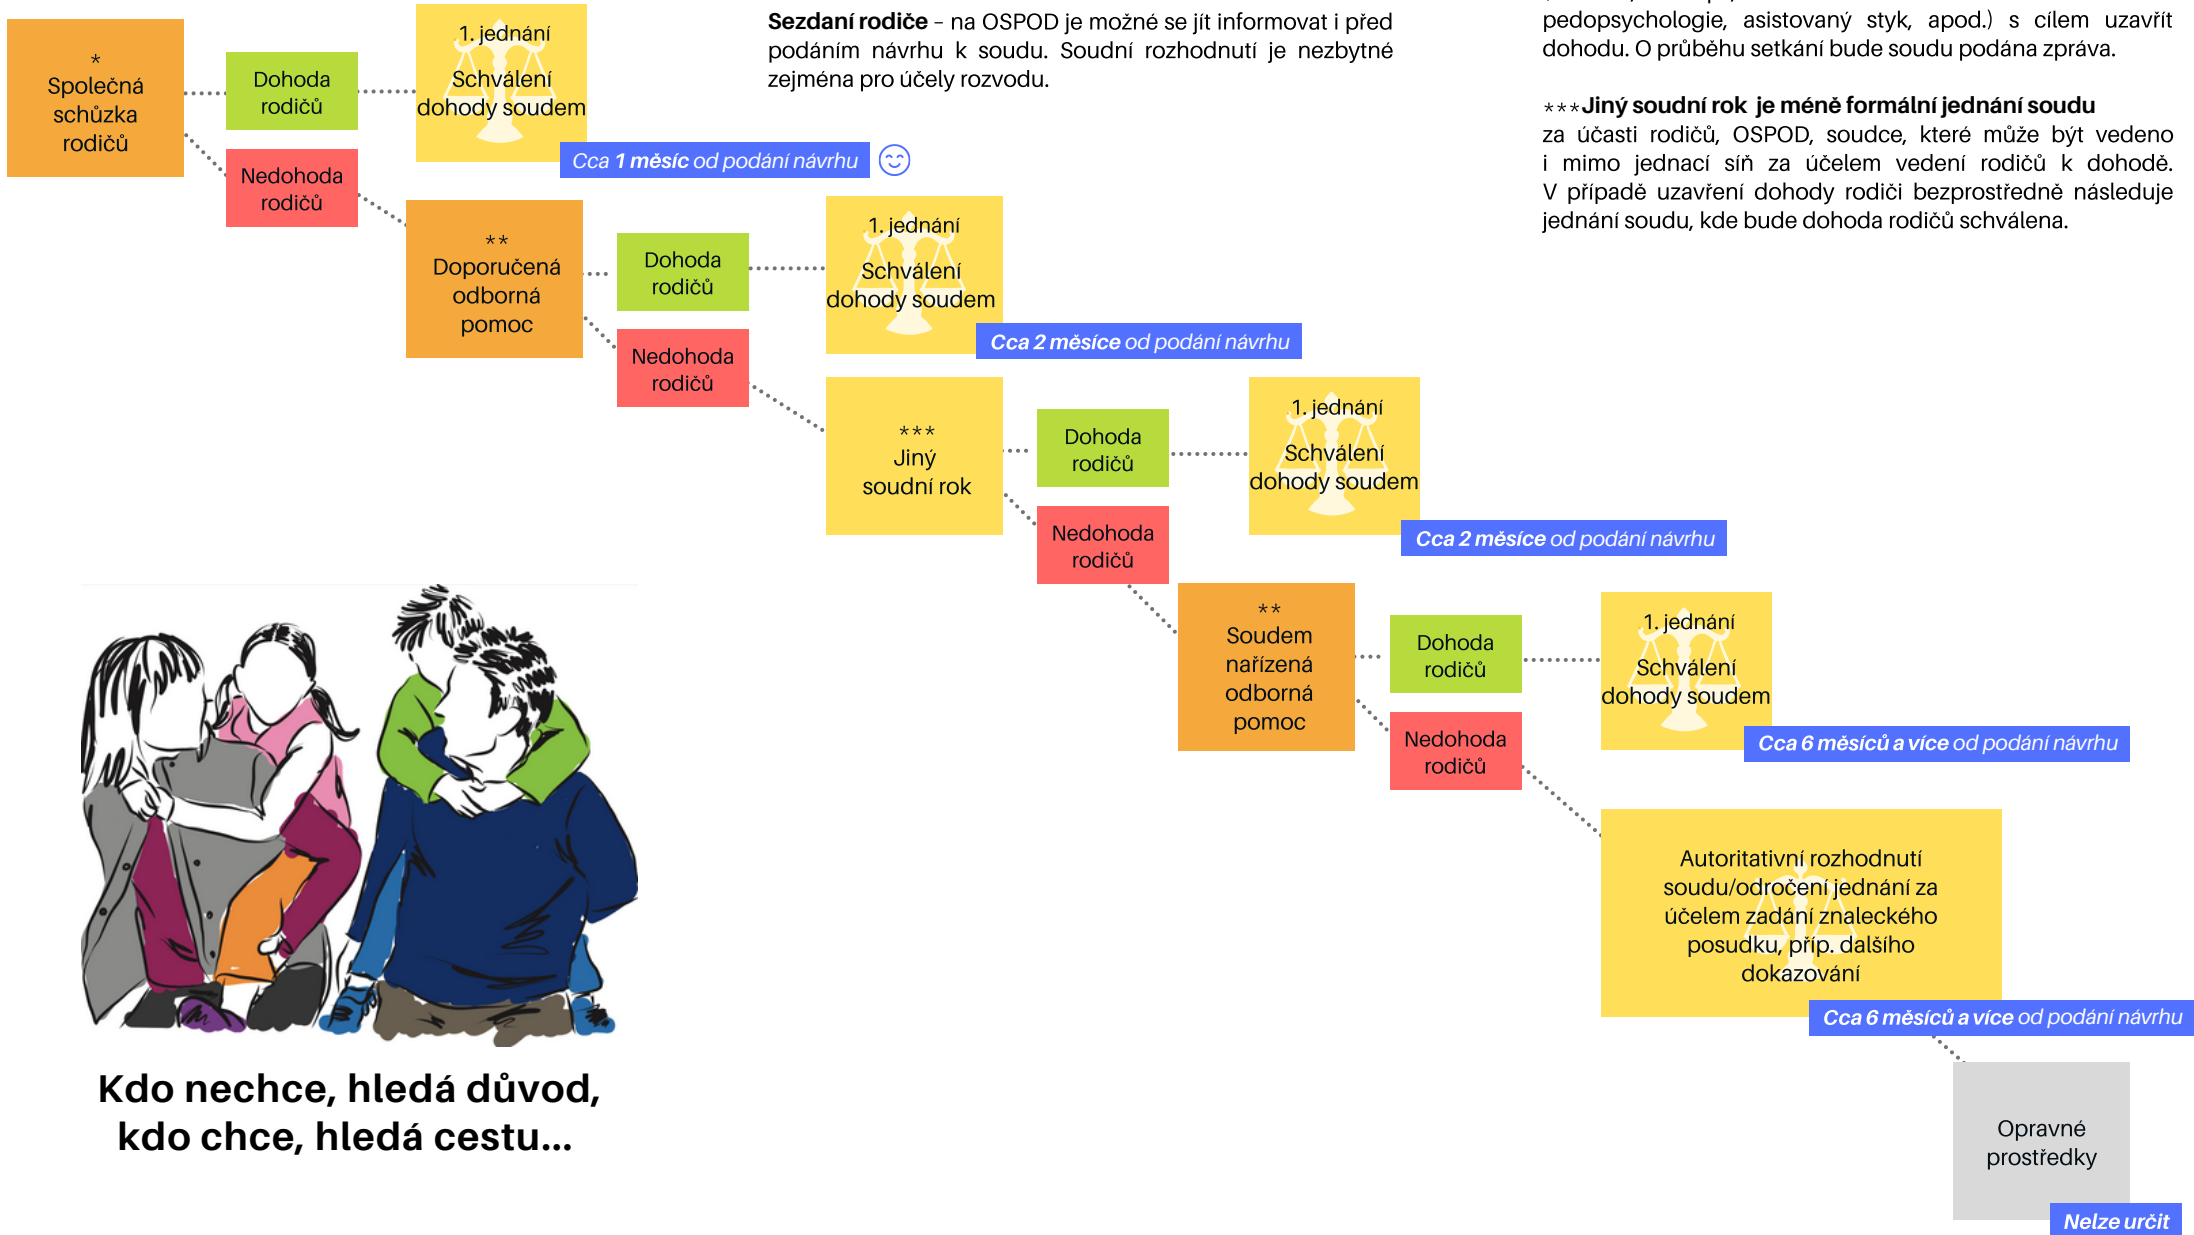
*
Společná schůzka rodičů

Dohoda rodičů

1. jednání
Schválení dohody soudem

Cca 1 měsíc od podání návrhu

Nedohoda rodičů

**
Doporučená odborná pomoc

Dohoda rodičů

1. jednání
Schválení dohody soudem

Cca 2 měsíce od podání návrhu

Nedohoda rodičů

***
Jiný soudní rok

Dohoda rodičů

1. jednání
Schválení dohody soudem

Cca 2 měsíce od podání návrhu

Nedohoda rodičů

**
Soudem nařízená odborná pomoc

Dohoda rodičů

1. jednání
Schválení dohody soudem

Cca 6 měsíců a více od podání návrhu

Nedohoda rodičů

Autoritativní rozhodnutí soudu/odročení jednání za účelem zadání znaleckého posudku, příp. dalšího dokazování

Cca 6 měsíců a více od podání návrhu

Opravné prostředky

Nelze určit

Sezdaní rodiče – na OSPOD je možné se jít informovat i před podáním návrhu k soudu. Soudní rozhodnutí je nezbytné zejména pro účely rozvodu.

pedopsychologie, asistovaný styk, apod.) s cílem uzavřít dohodu. O průběhu setkání bude soudu podána zpráva.

***Jiný soudní rok je méně formální jednání soudu za účasti rodičů, OSPOD, soudce, které může být vedeno i mimo jednací síň za účelem vedení rodičů k dohodě. V případě uzavření dohody rodiči bezprostředně následuje jednání soudu, kde bude dohoda rodičů schválena.

Kdo nechce, hledá důvod, kdo chce, hledá cestu...